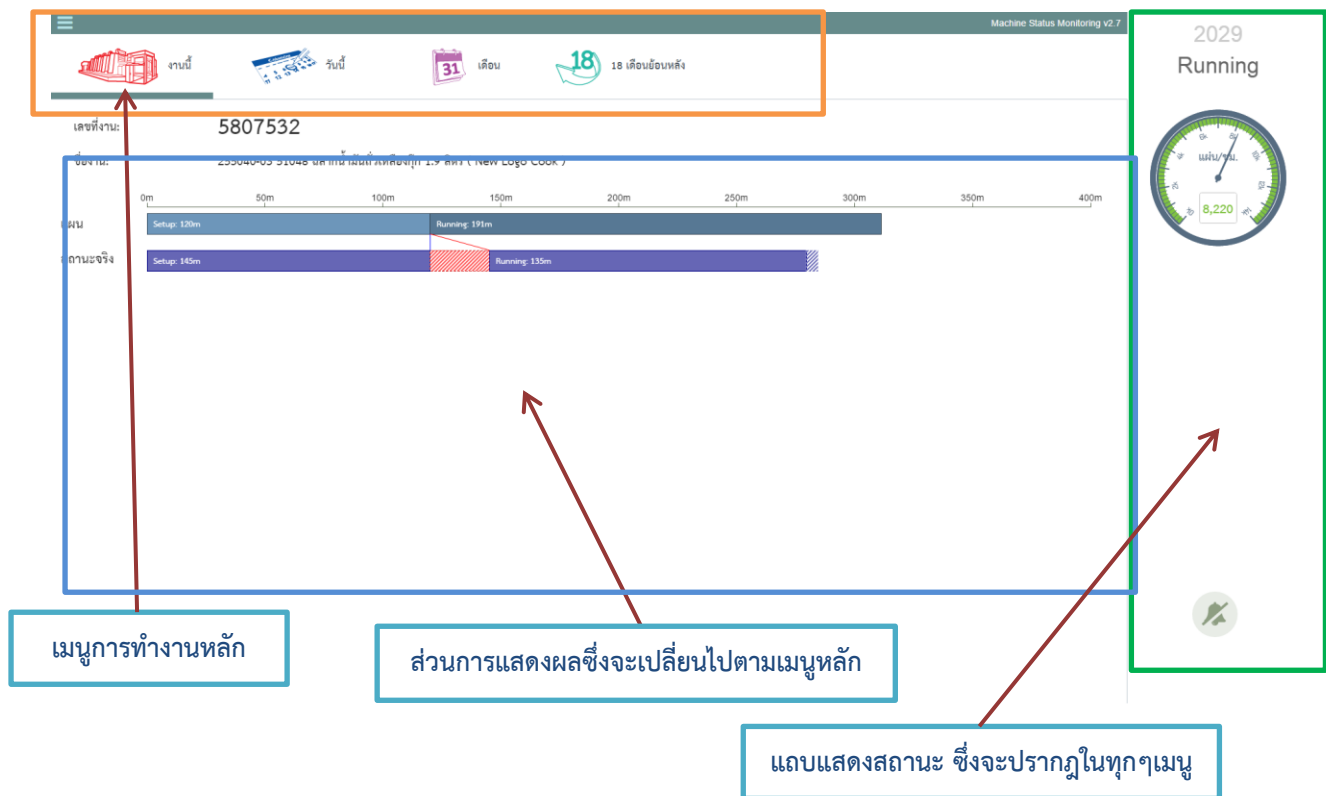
Machine Status Monitoring v2.7

งานนี้ วันนี้ 31 เดือน 18 18 เดือนย้อนหลัง

2029
Running

แผ่น/ชม.
8,220

เลขที่งาน: 5807532

ชื่องาน: 255646-03 51048 ฉลากน้ำมันถั่วเหลืองกุ๊ก 1.9 ลิตร ( New Logo Cook )

0m 50m 100m 150m 200m 250m 300m 350m 400m

แผน Setup: 120m Running: 191m

สถานะจริง Setup: 145m Running: 135m

เมนูการทำงานหลัก

ส่วนการแสดงผลซึ่งจะเปลี่ยนไปตามเมนูหลัก

แถบแสดงสถานะ ซึ่งจะปรากฏในทุกๆเมนู